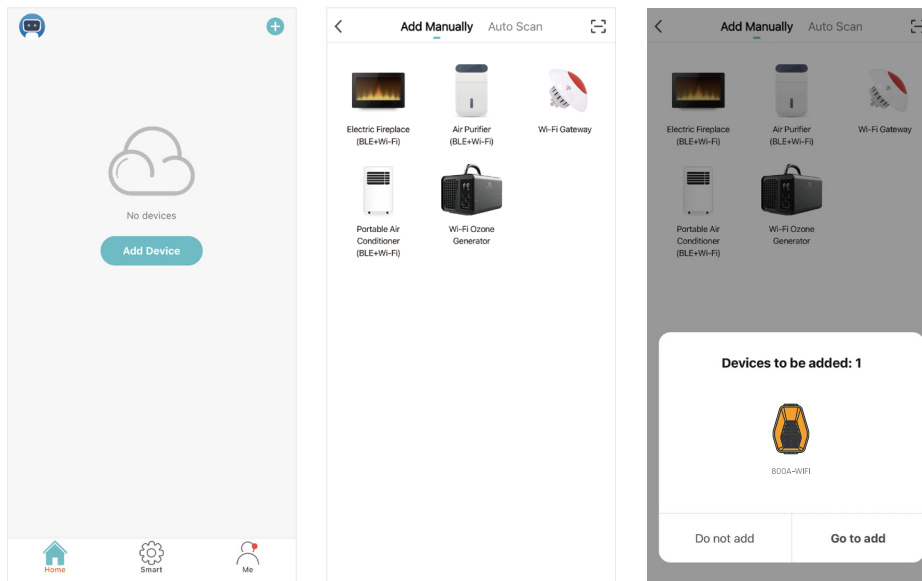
No devices

Add Device

Home

Smart

Me

Add Manually Auto Scan

Electric Fireplace (BLE+Wi-Fi)

Air Purifier (BLE+Wi-Fi)

Wi-Fi Gateway

Portable Air Conditioner (BLE+Wi-Fi)

Wi-Fi Ozone Generator

Add Manually Auto Scan

Electric Fireplace (BLE+Wi-Fi)

Air Purifier (BLE+Wi-Fi)

Wi-Fi Gateway

Portable Air Conditioner (BLE+Wi-Fi)

Wi-Fi Ozone Generator

Devices to be added: 1

800A-WIFI

Do not add

Go to add